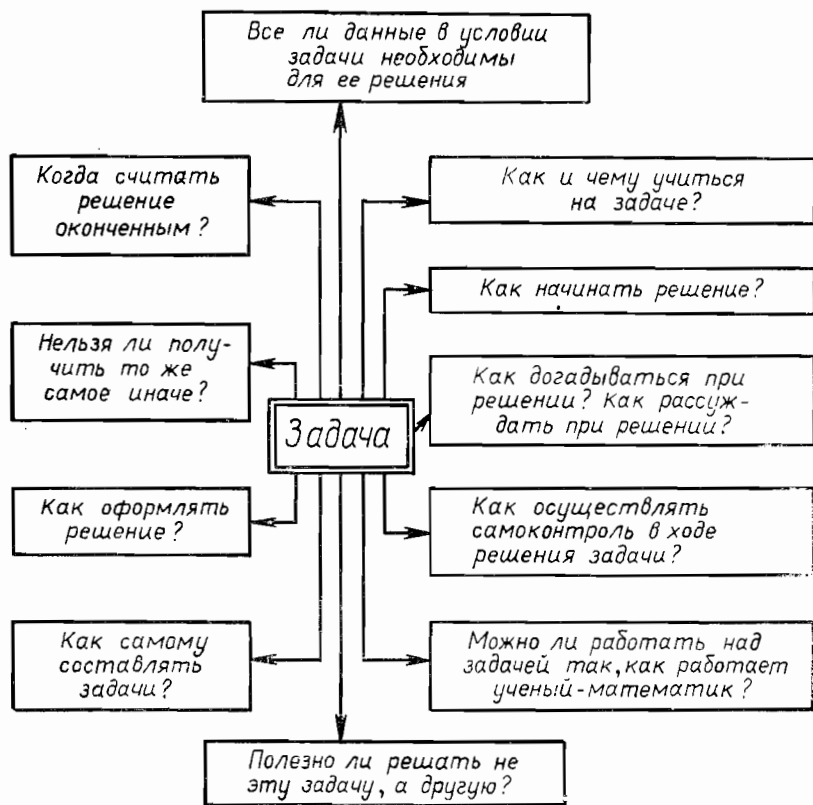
Все ли данные в условии задачи необходимы для ее решения

Когда считать решение оконченным?

Как и чему учиться на задаче?

Как начинать решение?

Нельзя ли получить то же самое иначе?

Задача

Как догадываться при решении? Как рассуждать при решении?

Как оформлять решение?

Как осуществлять самоконтроль в ходе решения задачи?

Как самому составлять задачи?

Можно ли работать над задачей так, как работает ученый-математик?

Полезно ли решать не эту задачу, а другую?